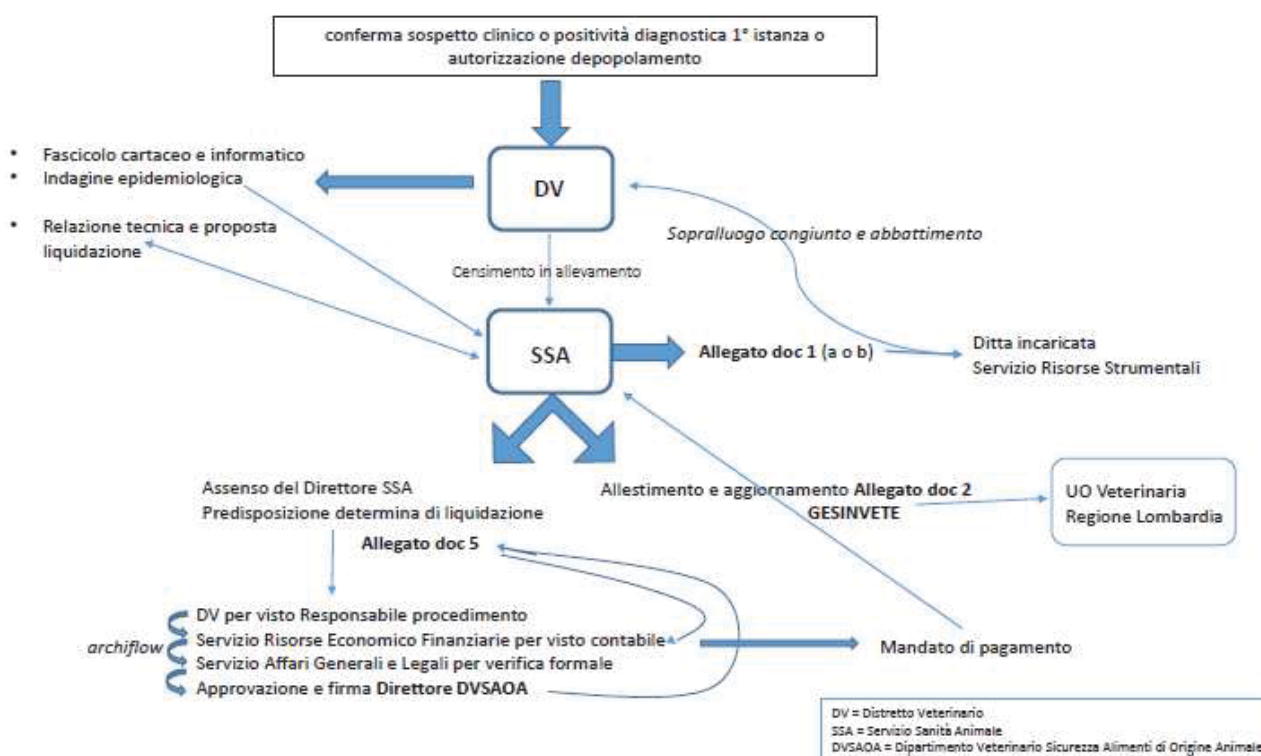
conferma sospetto clinico o positività diagnostica 1° istanza o autorizzazione depopolamento

- Fascicolo cartaceo e informatico
- Indagine epidemiologica

- Relazione tecnica e proposta liquidazione

DV

Sopralluogo congiunto e abbattimento

Censimento in allevamento

SSA

Allegato doc 1 (a o b)

Ditta incaricata
Servizio Risorse Strumentali

Assenso del Direttore SSA
Predisposizione determina di liquidazione

Allestimento e aggiornamento Allegato doc 2
GESINVETE

UO Veterinaria
Regione Lombardia

Allegato doc 5

archiflow

DV per visto Responsabile procedimento
Servizio Risorse Economico Finanziarie per visto contabile
Servizio Affari Generali e Legali per verifica formale
Approvazione e firma Direttore DVSAOA

Mandato di pagamento

DV = Distretto Veterinario
SSA = Servizio Sanità Animale
DVSAOA = Dipartimento Veterinario Sicurezza Alimenti di Origine Animale